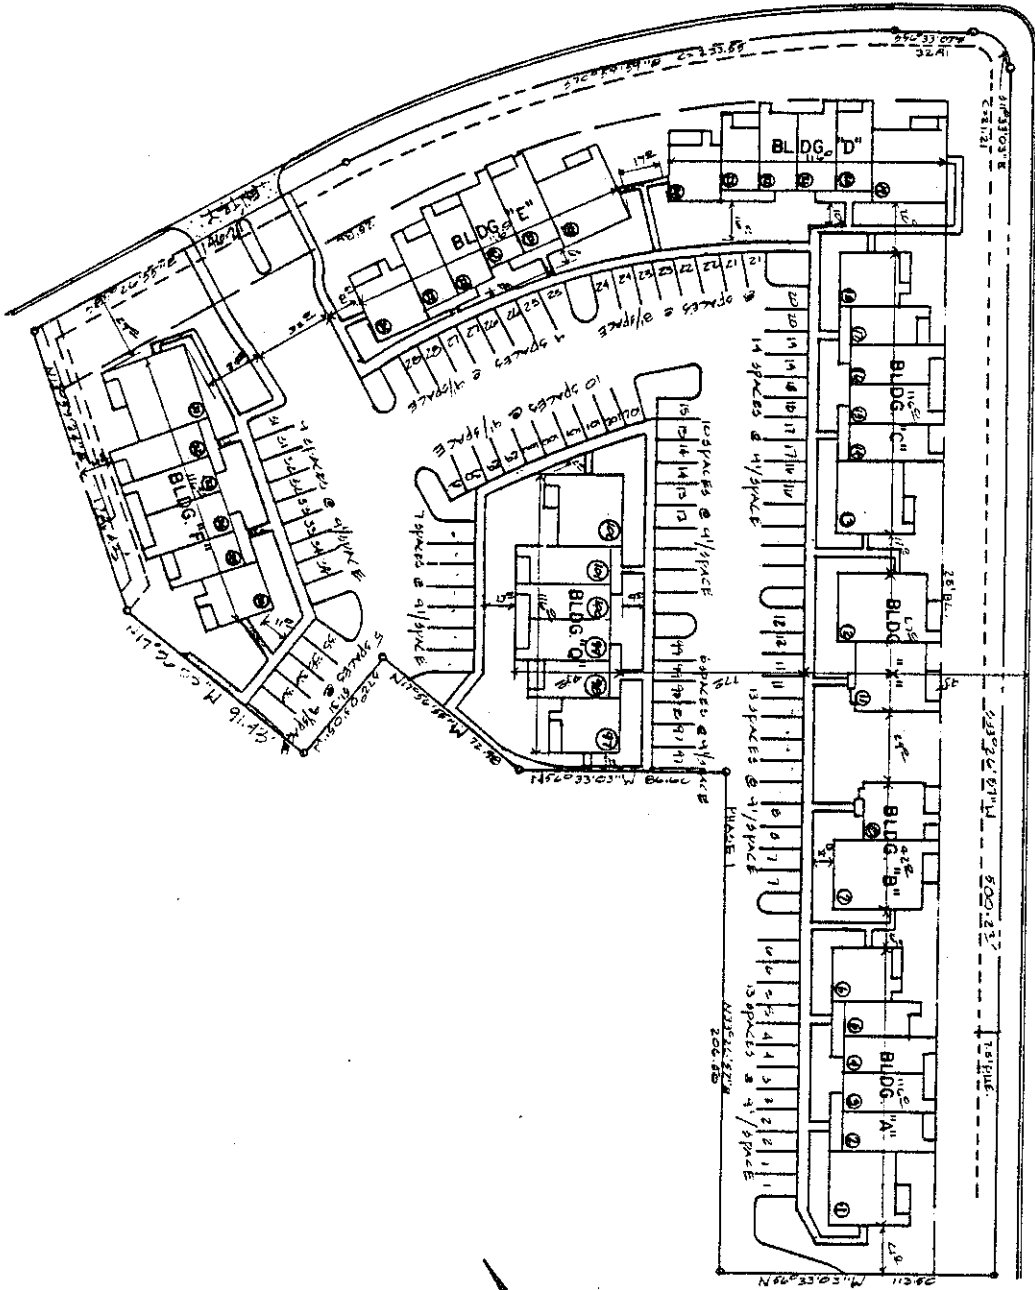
BLDG. "D"

BLDG. "E"

BLDG. "F"

BLDG. "G"

BLDG. "C"

BLDG. "B"

BLDG. "A"

N56°33'03"W 86.66

N56°33'03"W 113.60

PHASE 1

13 SPACES @ 4'/SPACE

13 SPACES @ 4'/SPACE

14 SPACES @ 4'/SPACE

10 SPACES @ 4'/SPACE

10 SPACES @ 4'/SPACE

9 SPACES @ 8'/SPACE

9 SPACES @ 4'/SPACE

6 SPACES @ 4'/SPACE

7 SPACES @ 4'/SPACE

5 SPACES @ 4'/SPACE

7 SPACES @ 4'/SPACE

1 2 3 4 5 6 7 8 9 10 11 12 13 14 15 16 17 18 19 20 21 22 23 24

L=233.85

32.41

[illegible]